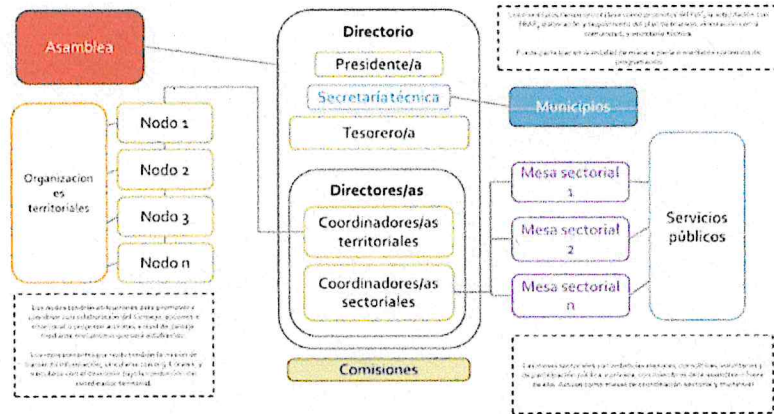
Asamblea

Directorio

Presidente/a

Secretaría técnica

Tesorero/a

Municipios

Organizaciones territoriales

Nodo 1

Nodo 2

Nodo 3

Nodo n

Directores/as

Coordinadores/as territoriales

Coordinadores/as sectoriales

Mesa sectorial 1

Mesa sectorial 2

Mesa sectorial n

Servicios públicos

Comisiones

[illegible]

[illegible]

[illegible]

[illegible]

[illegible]